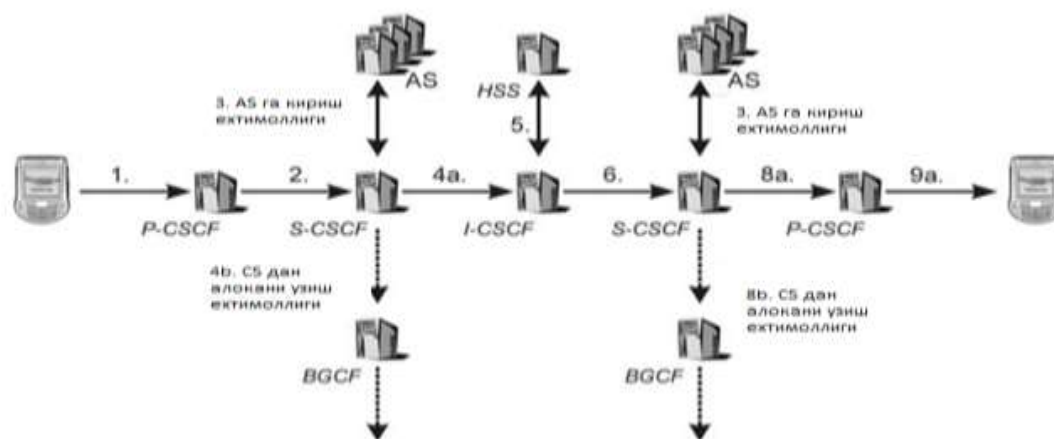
AS

HSS

AS

3. AS га кириш ехтимоллиги

5.

3. AS га кириш ехтимоллиги

1.

2.

4a.

6.

8a.

9a.

P-CSCF

S-CSCF

I-CSCF

S-CSCF

P-CSCF

4b. CS дан алоқани узиш ехтимоллиги

8b. CS дан алоқани узиш ехтимоллиги

BGCF

BGCF